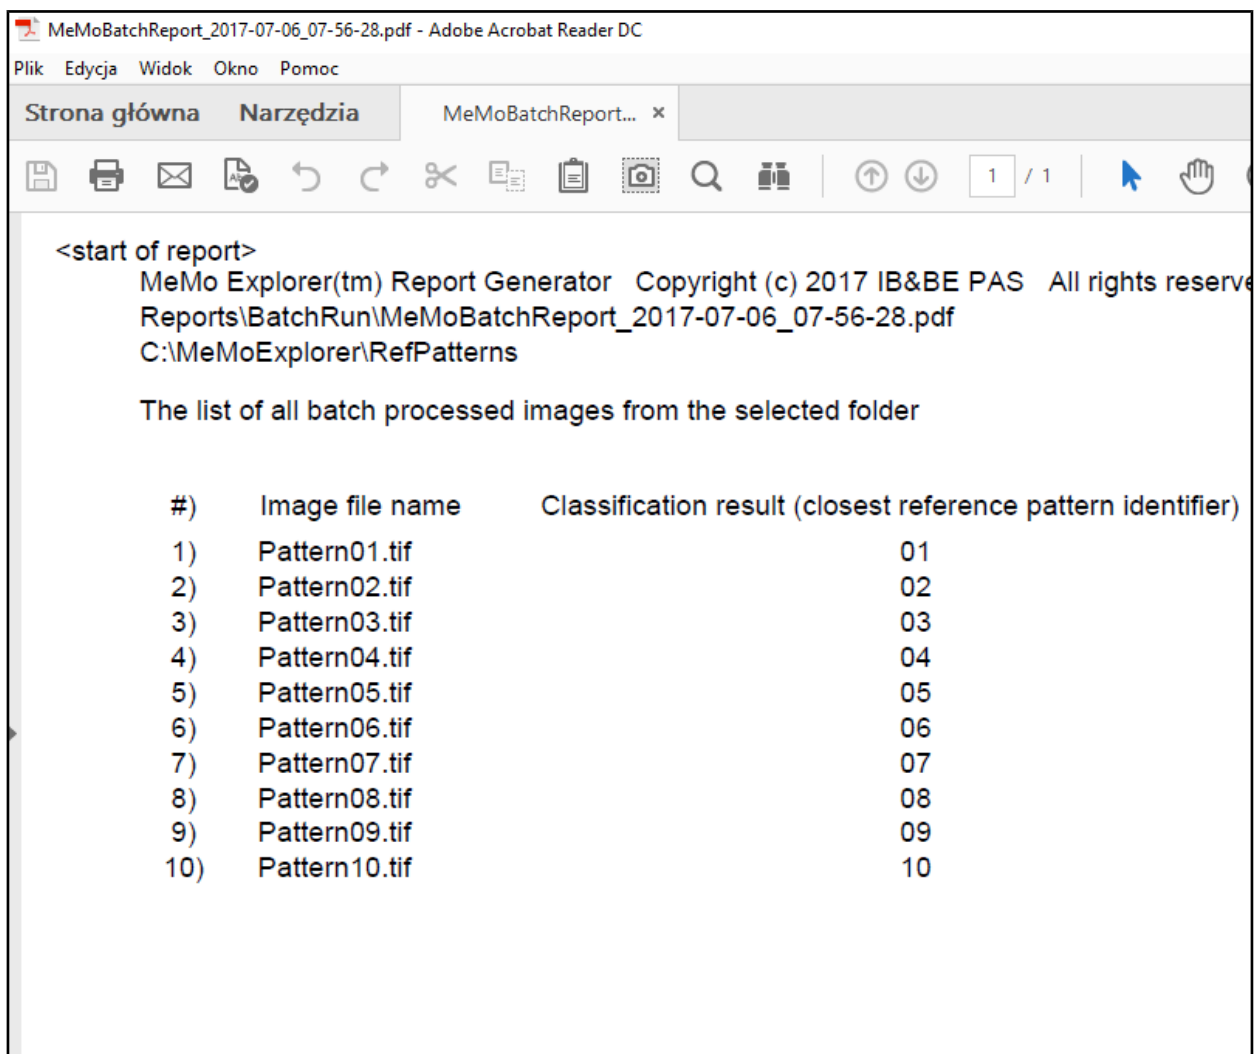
MeMoBatchReport_2017-07-06_07-56-28.pdf - Adobe Acrobat Reader DC

Plik Edycja Widok Okno Pomoc

Strona główna Narzędzia MeMoBatchReport... ×

1 / 1

<start of report>

MeMo Explorer(tm) Report Generator Copyright (c) 2017 IB&BE PAS All rights reserv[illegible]
Reports\BatchRun\MeMoBatchReport_2017-07-06_07-56-28.pdf
C:\MeMoExplorer\RefPatterns

The list of all batch processed images from the selected folder

| #) | Image file name | Classification result (closest reference pattern identifier) |
|---|---|---|
| 1) | Pattern01.tif | 01 |
| 2) | Pattern02.tif | 02 |
| 3) | Pattern03.tif | 03 |
| 4) | Pattern04.tif | 04 |
| 5) | Pattern05.tif | 05 |
| 6) | Pattern06.tif | 06 |
| 7) | Pattern07.tif | 07 |
| 8) | Pattern08.tif | 08 |
| 9) | Pattern09.tif | 09 |
| 10) | Pattern10.tif | 10 |